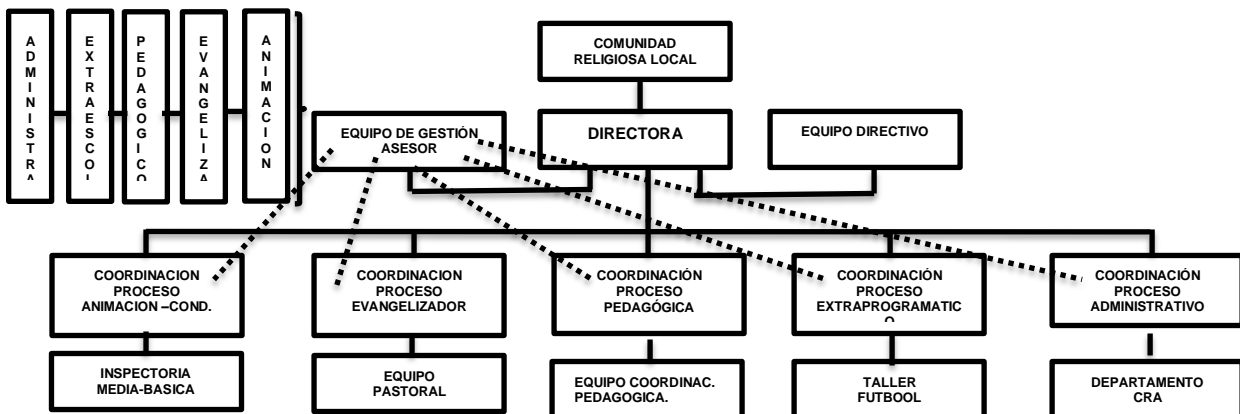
ADMINISTR^

EXTRAESCO'

PEDAGOGICO

EVANGELIZA

ANIMACION

COMUNIDAD RELIGIOSA LOCAL

EQUIPO DE GESTIÓN ASESOR

DIRECTORA

EQUIPO DIRECTIVO

COORDINACION PROCESO ANIMACION –COND.

COORDINACION PROCESO EVANGELIZADOR

COORDINACIÓN PROCESO PEDAGÓGICA

COORDINACIÓN PROCESO EXTRAPROGRAMATICO

COORDINACIÓN PROCESO ADMINISTRATIVO

INSPECTORIA MEDIA-BASICA

EQUIPO PASTORAL

EQUIPO COORDINAC. PEDAGOGICA.

TALLER FUTBOOL

DEPARTAMENTO CRA